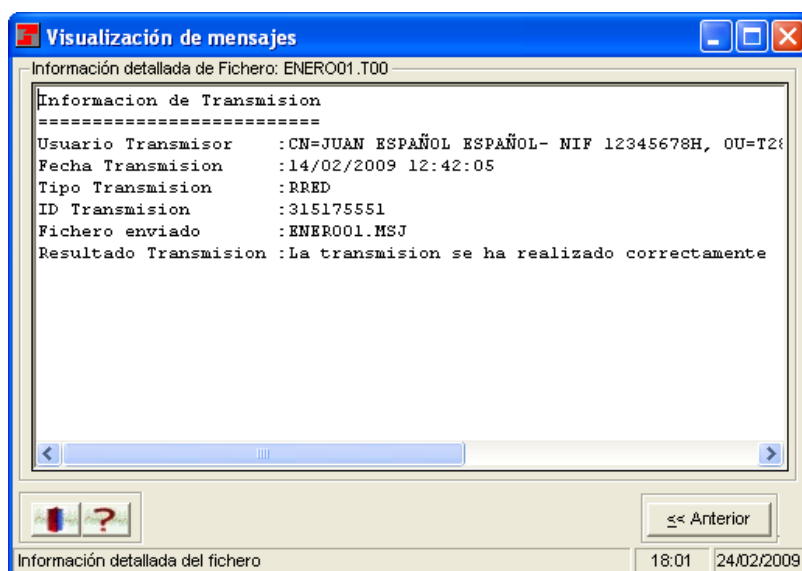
Visualización de mensajes

Información detallada de Fichero: ENERO01.T00

Informacion de Transmision
==========================
Usuario Transmisor :CN=JUAN ESPAÑOL ESPAÑOL- NIF 12345678H, OU=T2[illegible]
Fecha Transmision :14/02/2009 12:42:05
Tipo Transmision :RRED
ID Transmision :315175551
Fichero enviado :ENERO01.MSJ
Resultado Transmision :La transmision se ha realizado correctamente

<< Anterior

Información detallada del fichero | 18:01 | 24/02/2009